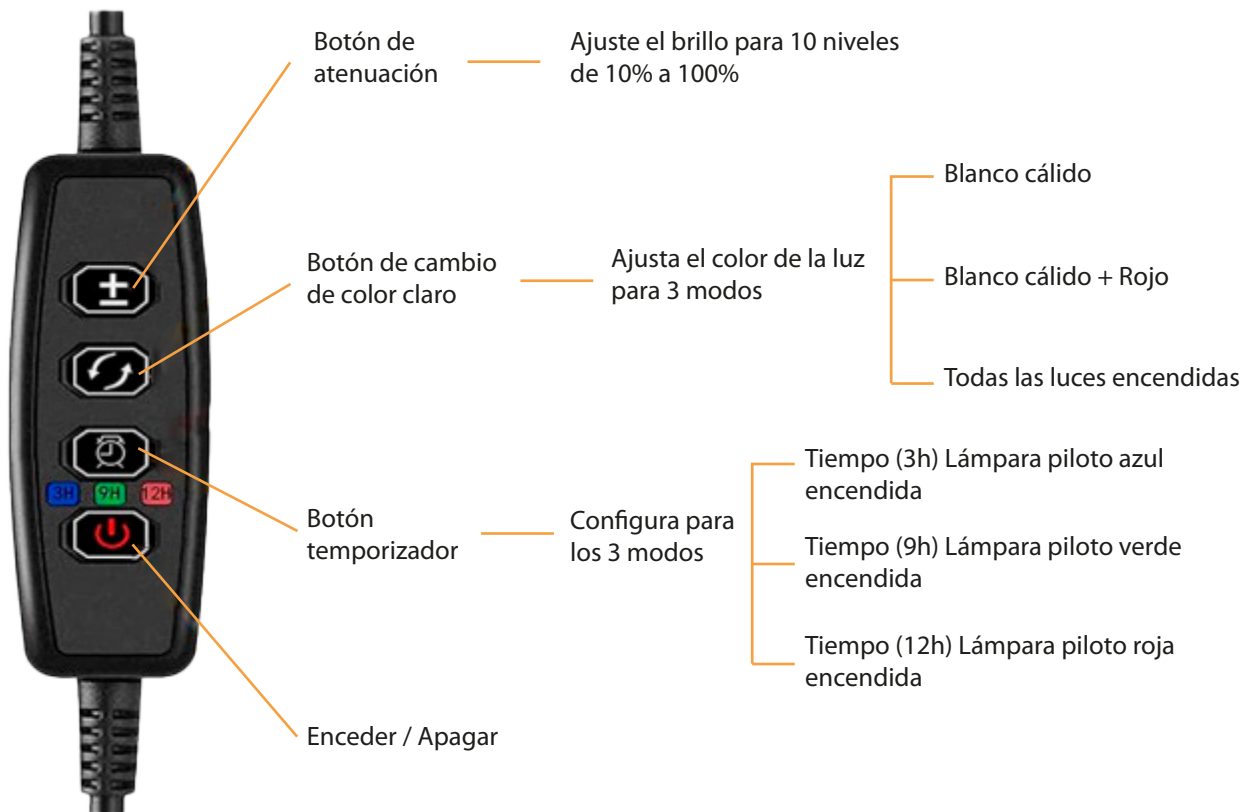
$\pm$

3H 9H 12H

Botón de atenuación

Ajuste el brillo para 10 niveles de 10% a 100%

Botón de cambio de color claro

Ajusta el color de la luz para 3 modos

Blanco cálido

Blanco cálido + Rojo

Todas las luces encendidas

Botón temporizador

Configura para los 3 modos

Tiempo (3h) Lámpara piloto azul encendida

Tiempo (9h) Lámpara piloto verde encendida

Tiempo (12h) Lámpara piloto roja encendida

Enceder / Apagar